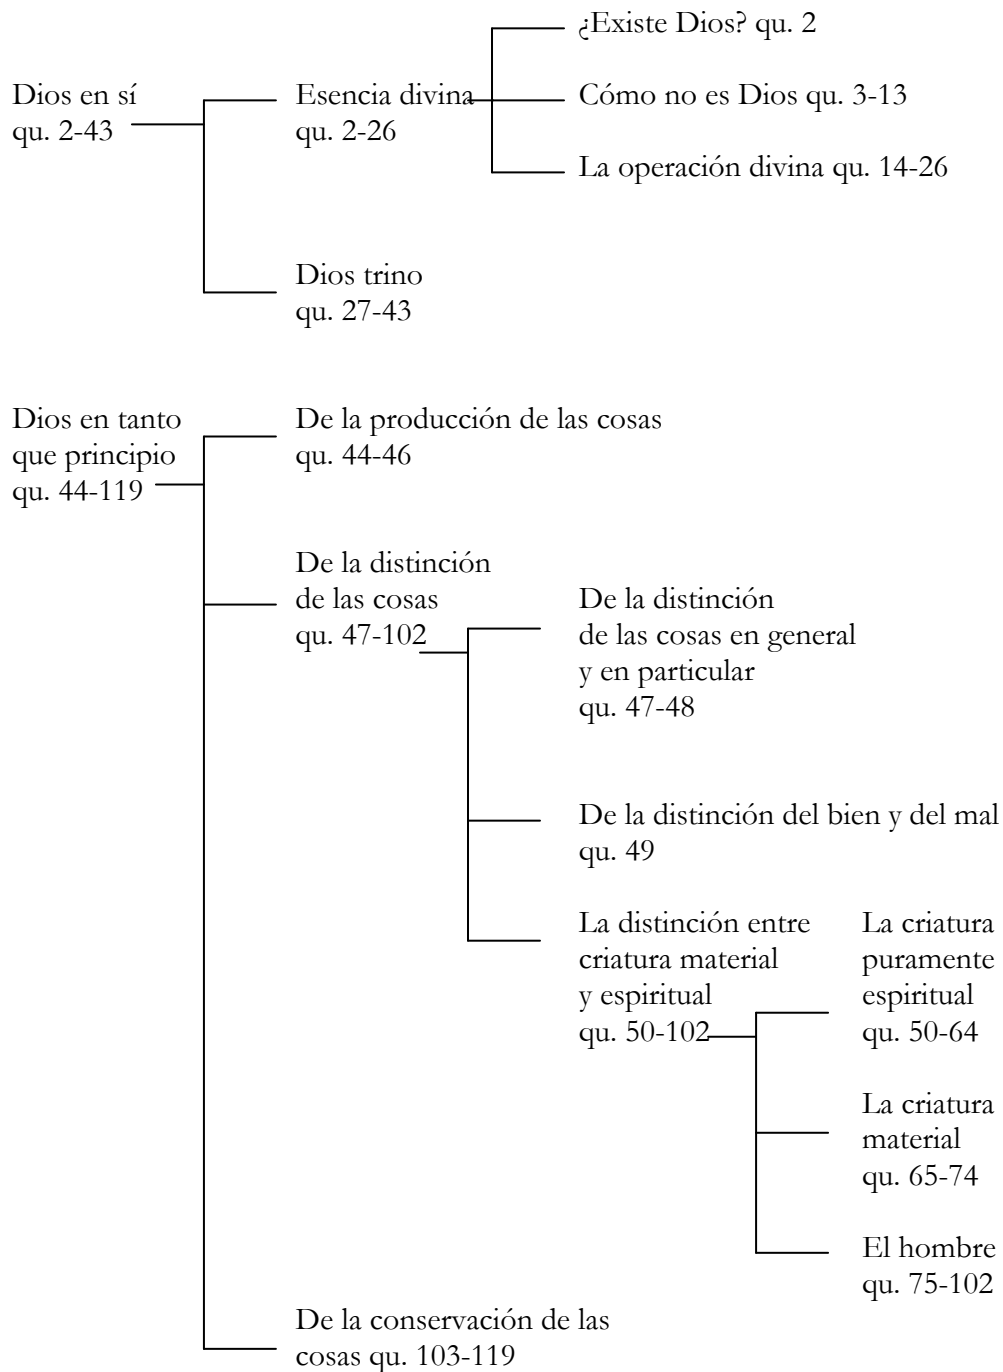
Dios en sí
qu. 2-43

Esencia divina
qu. 2-26

¿Existe Dios? qu. 2

Cómo no es Dios qu. 3-13

La operación divina qu. 14-26

Dios trino
qu. 27-43

Dios en tanto que principio
qu. 44-119

De la producción de las cosas
qu. 44-46

De la distinción de las cosas
qu. 47-102

De la distinción de las cosas en general y en particular
qu. 47-48

De la distinción del bien y del mal
qu. 49

La distinción entre criatura material y espiritual
qu. 50-102

La criatura puramente espiritual
qu. 50-64

La criatura material
qu. 65-74

El hombre
qu. 75-102

De la conservación de las cosas qu. 103-119